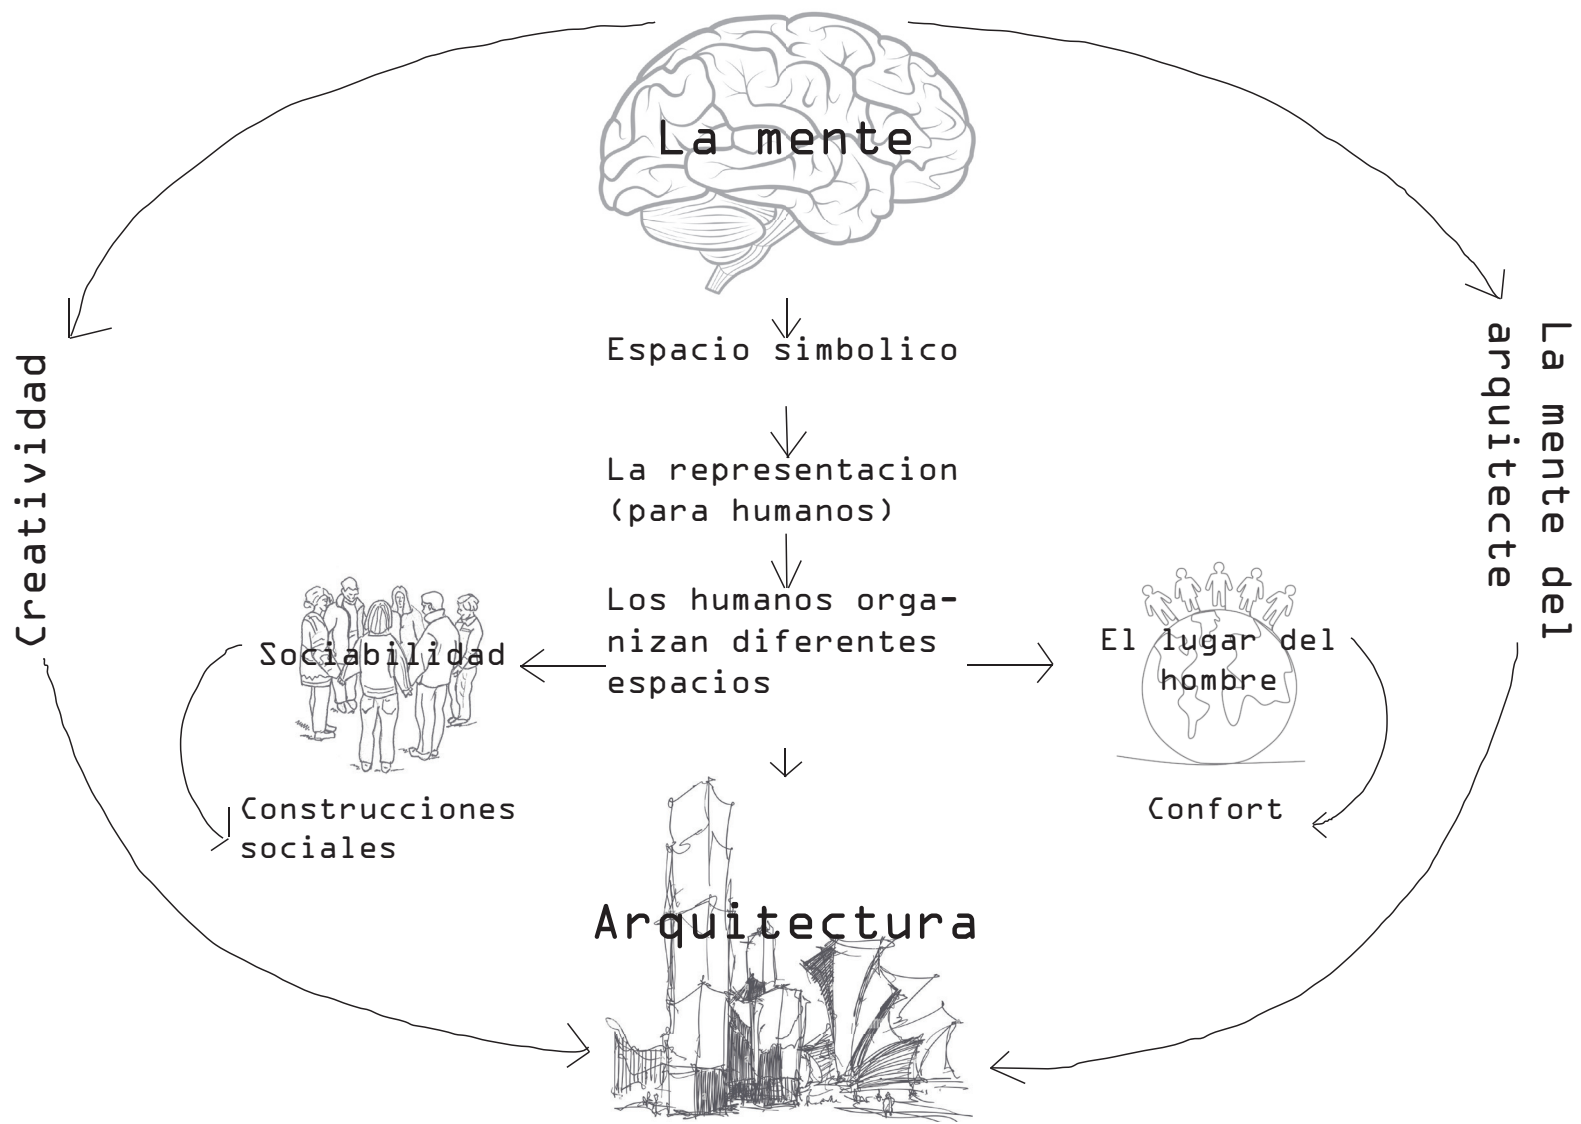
La mente

Espacio simbolico

La representacion (para humanos)

Los humanos organizan diferentes espacios

Creatividad

La mente del arquitecte

Sociabilidad

Construcciones sociales

El lugar del hombre

Confort

Arquitectura